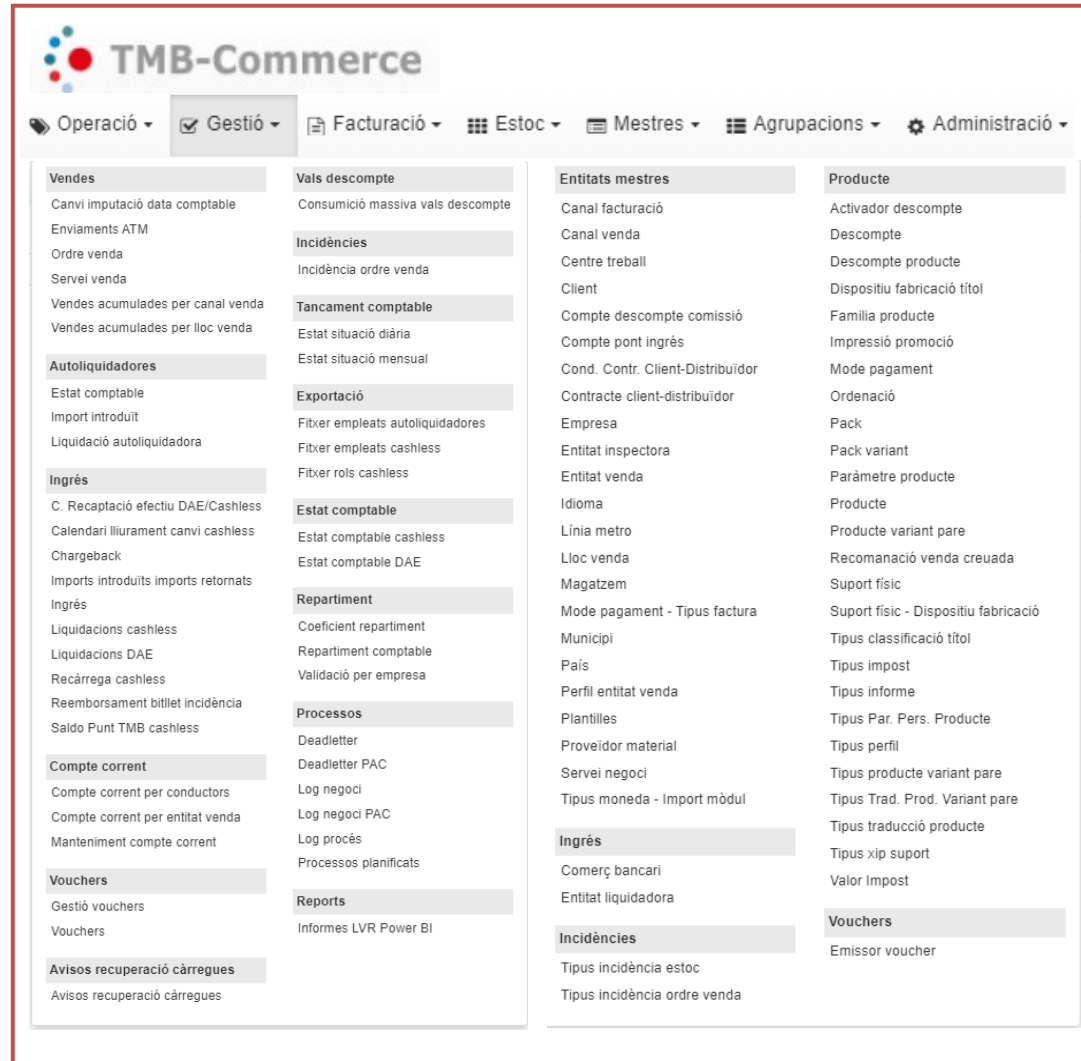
TMB-Commerce

Operació ▾ Gestió ▾ Facturació ▾ Estoc ▾ Mestres ▾ Agrupacions ▾ Administració ▾

Vendes
Canvi imputació data comptable
Enviaments ATM
Ordre venda
Servei venda
Vendes acumulades per canal venda
Vendes acumulades per lloc venda

Autoliquidadores
Estat comptable
Import introduït
Liquidació autoliquidadora

Ingrés
C. Recaptació efectiu DAE/Cashless
Calendari lliurament canvi cashless
Chargeback
Imports introduïts imports retornats
Ingrés
Liquidacions cashless
Liquidacions DAE
Recàrrega cashless
Reemborsament bitllet incidència
Saldo Punt TMB cashless

Compte corrent
Compte corrent per conductors
Compte corrent per entitat venda
Manteniment compte corrent

Vouchers
Gestió vouchers
Vouchers

Avisos recuperació càrregues
Avisos recuperació càrregues

Vals descompte
Consumició massiva vals descompte

Incidències
Incidència ordre venda

Tancament comptable
Estat situació diària
Estat situació mensual

Exportació
Fitxer empleats autoliquidadores
Fitxer empleats cashless
Fitxer rols cashless

Estat comptable
Estat comptable cashless
Estat comptable DAE

Repartiment
Coeficient repartiment
Repartiment comptable
Validació per empresa

Processos
Deadletter
Deadletter PAC
Log negoci
Log negoci PAC
Log procés
Processos planificats

Reports
Informes LVR Power BI

Entitats mestres
Canal facturació
Canal venda
Centre treball
Client
Compte descompte comissió
Compte pont ingrés
Cond. Contr. Client-Distribuïdor
Contracte client-distribuïdor
Empresa
Entitat inspectora
Entitat venda
Idioma
Línia metro
Lloc venda
Magatzem
Mode pagament - Tipus factura
Municipi
País
Perfil entitat venda
Plantilles
Proveïdor material
Servei negoci
Tipus moneda - Import mòdul

Ingrés
Comerç bancari
Entitat liquidadora

Incidències
Tipus incidència estoc
Tipus incidència ordre venda

Producte
Activador descompte
Descompte
Descompte producte
Dispositiu fabricació títol
Familia producte
Impressió promoció
Mode pagament
Ordenació
Pack
Pack variant
Paràmetre producte
Producte
Producte variant pare
Recomanació venda creuada
Suport físic
Suport físic - Dispositiu fabricació
Tipus classificació títol
Tipus impost
Tipus informe
Tipus Par. Pers. Producte
Tipus perfil
Tipus producte variant pare
Tipus Trad. Prod. Variant pare
Tipus traducció producte
Tipus xip suport
Valor Impost

Vouchers
Emissor voucher